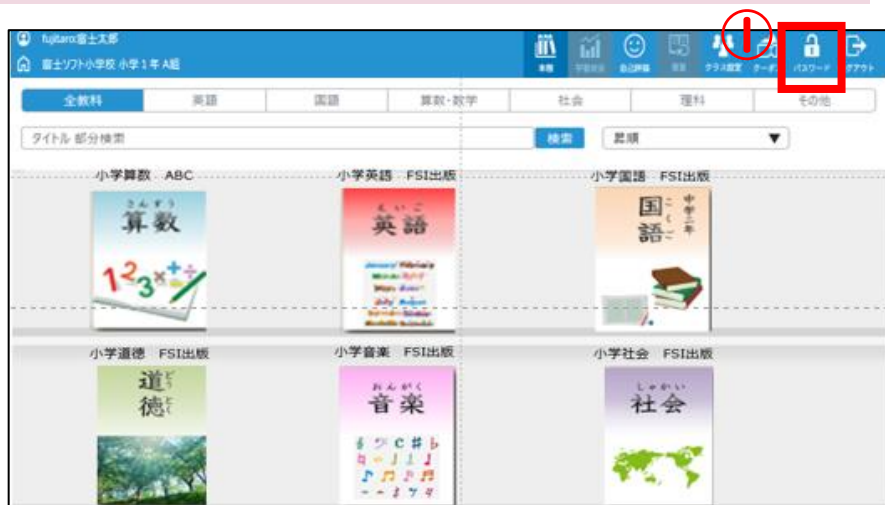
fujitaro富士太郎
富士ソフト小学校 小学1年 A組

①

本棚 学習状況 自己評価 履歴 クラス設定 ユーザー パスワード ログアウト

全教科 英語 国語 算数・数学 社会 理科 その他

タイトル 部分検索 検索 昇順

小学算数 ABC
さんすう
算数
$1\,2\,3\times+\div$

小学英語 FSI出版
えいご
英語

小学国語 FSI出版
国語
中学三年
こくご

小学道徳 FSI出版
どうとく
道徳

小学音楽 FSI出版
おんがく
音楽

小学社会 FSI出版
しゃかい
社会